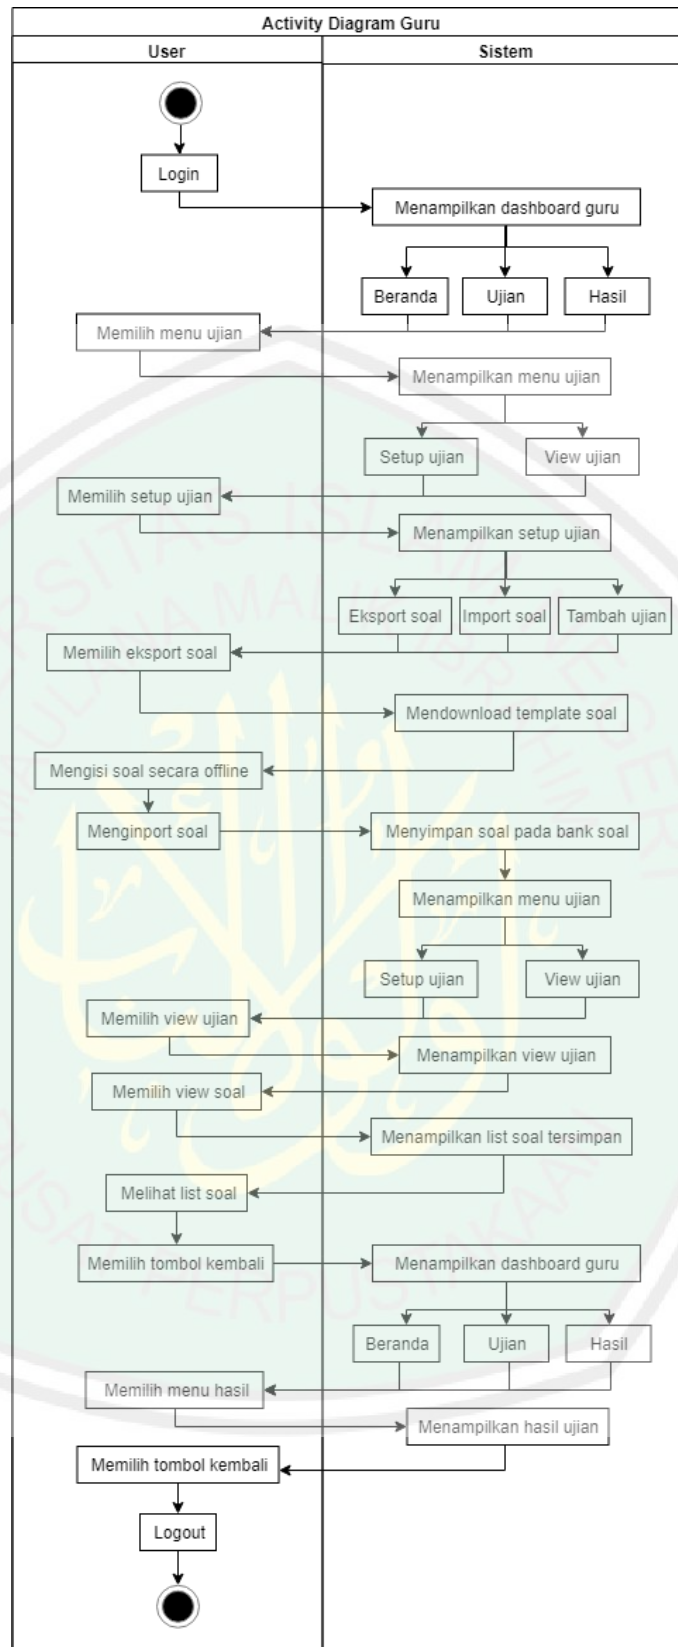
Activity Diagram Guru

User

Sistem

Login

Menampilkan dashboard guru

Beranda

Ujian

Hasil

Memilih menu ujian

Menampilkan menu ujian

Setup ujian

View ujian

Memilih setup ujian

Menampilkan setup ujian

Eksport soal

Import soal

Tambah ujian

Memilih eksport soal

Mendownload template soal

Mengisi soal secara offline

Menginport soal

Menyimpan soal pada bank soal

Menampilkan menu ujian

Setup ujian

View ujian

Memilih view ujian

Menampilkan view ujian

Memilih view soal

Menampilkan list soal tersimpan

Melihat list soal

Memilih tombol kembali

Menampilkan dashboard guru

Beranda

Ujian

Hasil

Memilih menu hasil

Menampilkan hasil ujian

Memilih tombol kembali

Logout